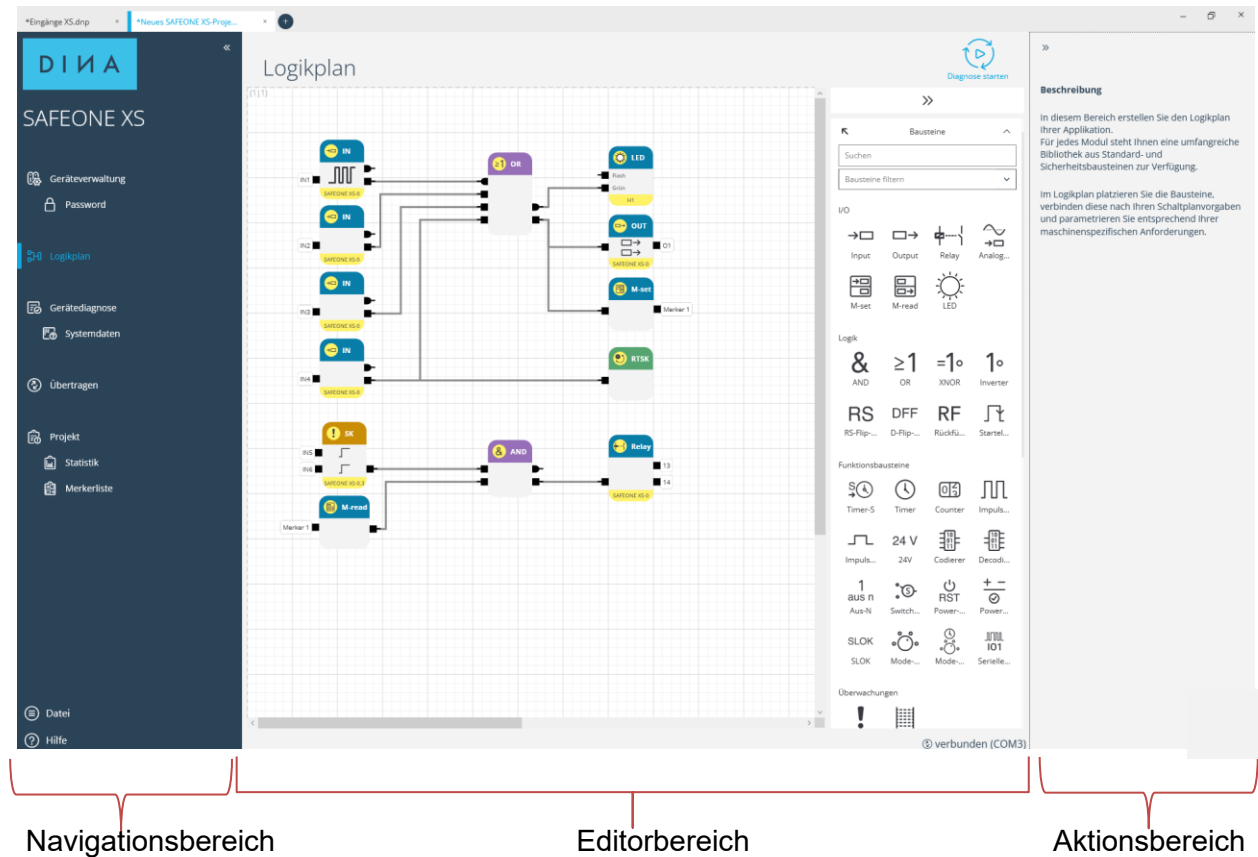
*Eingänge XS.dnp ×
*Neues SAFEONE XS-Proje... ×
+

DINA
«
SAFEONE XS

Geräteverwaltung
Password

Logikplan

Gerätediagnose
Systemdaten

Übertragen

Projekt
Statistik
Merkerliste

Datei
Hilfe

Logikplan
Diagnose starten

(1|1)

IN
IN1
SAFEONE XS-0
IN
IN2
SAFEONE XS-0
IN
IN3
SAFEONE XS-0
IN
IN4
SAFEONE XS-0
SK
IN5
IN6
SAFEONE XS-0_3
M-read
Merker 1
OR
AND
LED
Flash
Grün
H1
OUT
O1
SAFEONE XS-0
M-set
Merker 1
RTSK
Relay
13
14
SAFEONE XS-0

»
Bausteine
Suchen
Bausteine filtern
I/O
Input
Output
Relay
Analog...
M-set
M-read
LED
Logik
&
AND
≥1
OR
=1
XNOR
1
Inverter
RS
RS-Flip-...
DFF
D-Flip-...
RF
Rückfü...
Startel...
Funktionsbausteine
Timer-S
Timer
Counter
Impuls...
Impuls...
24 V
24V
Codierer
Decodi...
1 aus n
Aus-N
Switch...
RST
Power-...
Power...
SLOK
SLOK
Mode-...
Mode-...
IO1
Serielle...
Überwachungen

verbunden (COM3)

»
Beschreibung

In diesem Bereich erstellen Sie den Logikplan Ihrer Applikation.
Für jedes Modul steht Ihnen eine umfangreiche Bibliothek aus Standard- und Sicherheitsbausteinen zur Verfügung.

Im Logikplan platzieren Sie die Bausteine, verbinden diese nach Ihren Schaltplanvorgaben und parametrieren Sie entsprechend Ihrer maschinenspezifischen Anforderungen.

Navigationsbereich
Editorbereich
Aktionsbereich